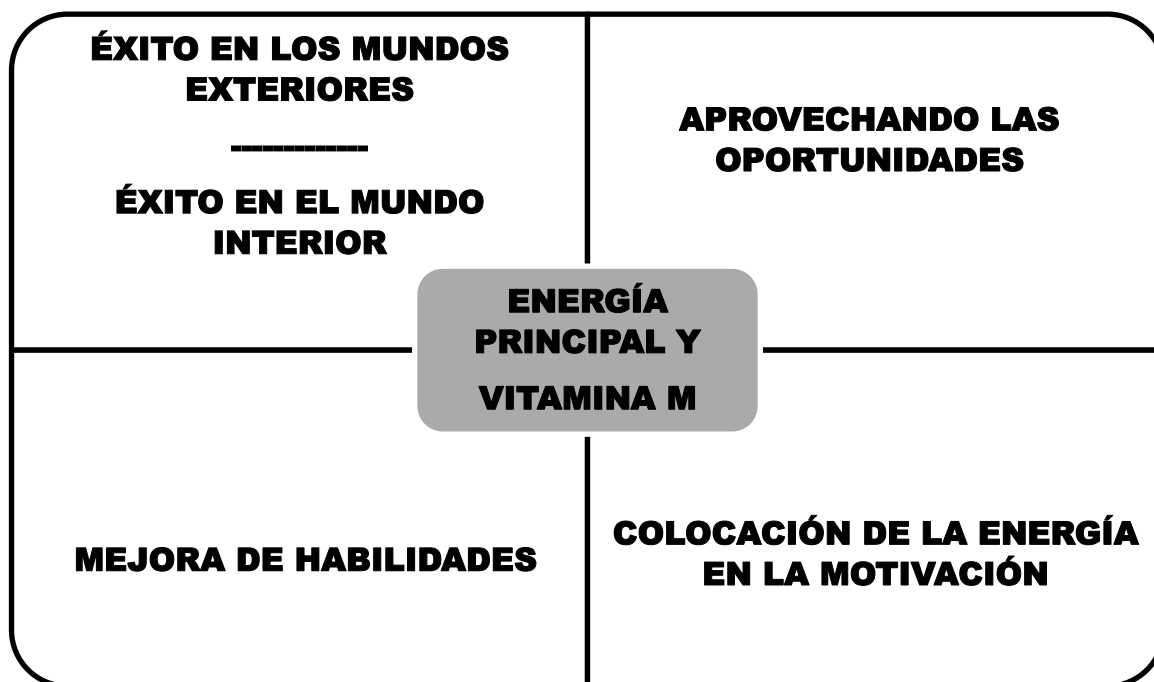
ÉXITO EN LOS MUNDOS EXTERIORES

------------

ÉXITO EN EL MUNDO INTERIOR

APROVECHANDO LAS OPORTUNIDADES

ENERGÍA PRINCIPAL Y VITAMINA M

MEJORA DE HABILIDADES

COLOCACIÓN DE LA ENERGÍA EN LA MOTIVACIÓN